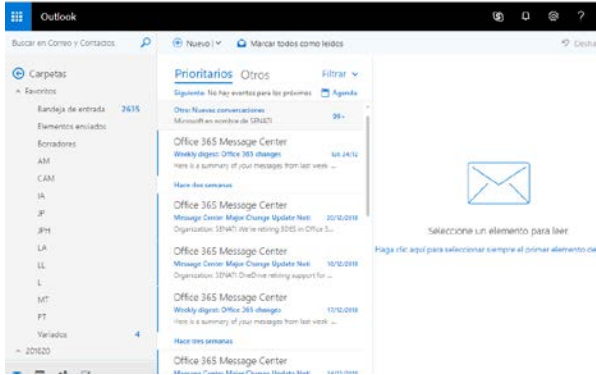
Outlook

?

Buscar en Correo y Contactos

Nuevo | ˅

Marcar todos como leídos

Deshacer

Carpetas

Favoritos

Bandeja de entrada 2615

Elementos enviados

Borradores

AM

CAM

IA

JP

JPH

LA

LL

L

MT

PT

Variados 4

201820

Prioritarios Otros

Filtrar

Siguiente: No hay eventos para los próximos

Agenda

Otro: Nuevas conversaciones

Microsoft en nombre de SENATI 39+

Office 365 Message Center

Weekly digest: Office 365 changes

lun 24/12

Here is a summary of your messages from last week ...

Hace dos semanas

Office 365 Message Center

Message Center Major Change Update Noti

20/12/2018

Organization: SENATI We're retiring SDES in Office 3...

Office 365 Message Center

Message Center Major Change Update Noti

18/12/2018

Organization: SENATI OneDrive retiring support for ...

Office 365 Message Center

Weekly digest: Office 365 changes

17/12/2018

Here is a summary of your messages from last week ...

Hace tres semanas

Office 365 Message Center

Message Center Major Change Update Noti

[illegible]

Seleccione un elemento para leer

Haga clic aquí para seleccionar siempre el primer elemento de